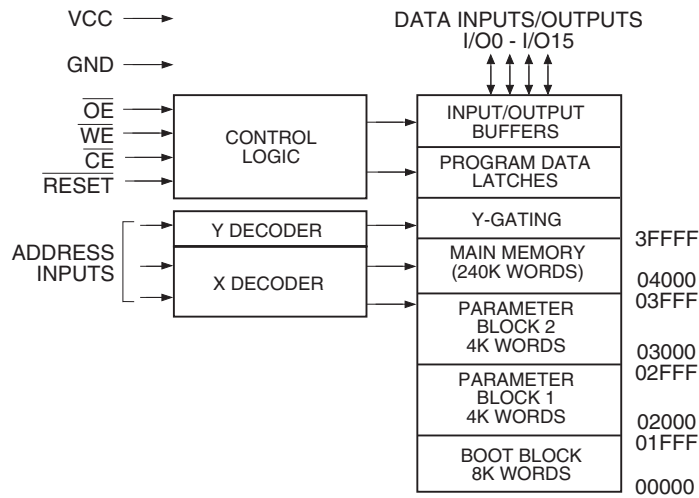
VCC

GND

$\overline{OE}$
$\overline{WE}$
$\overline{CE}$
$\overline{RESET}$

CONTROL LOGIC

ADDRESS INPUTS

Y DECODER

X DECODER

DATA INPUTS/OUTPUTS
I/O0 - I/O15

INPUT/OUTPUT BUFFERS

PROGRAM DATA LATCHES

Y-GATING

MAIN MEMORY (240K WORDS)

PARAMETER BLOCK 2 4K WORDS

PARAMETER BLOCK 1 4K WORDS

BOOT BLOCK 8K WORDS

3FFFF

04000
03FFF

03000
02FFF

02000
01FFF

00000